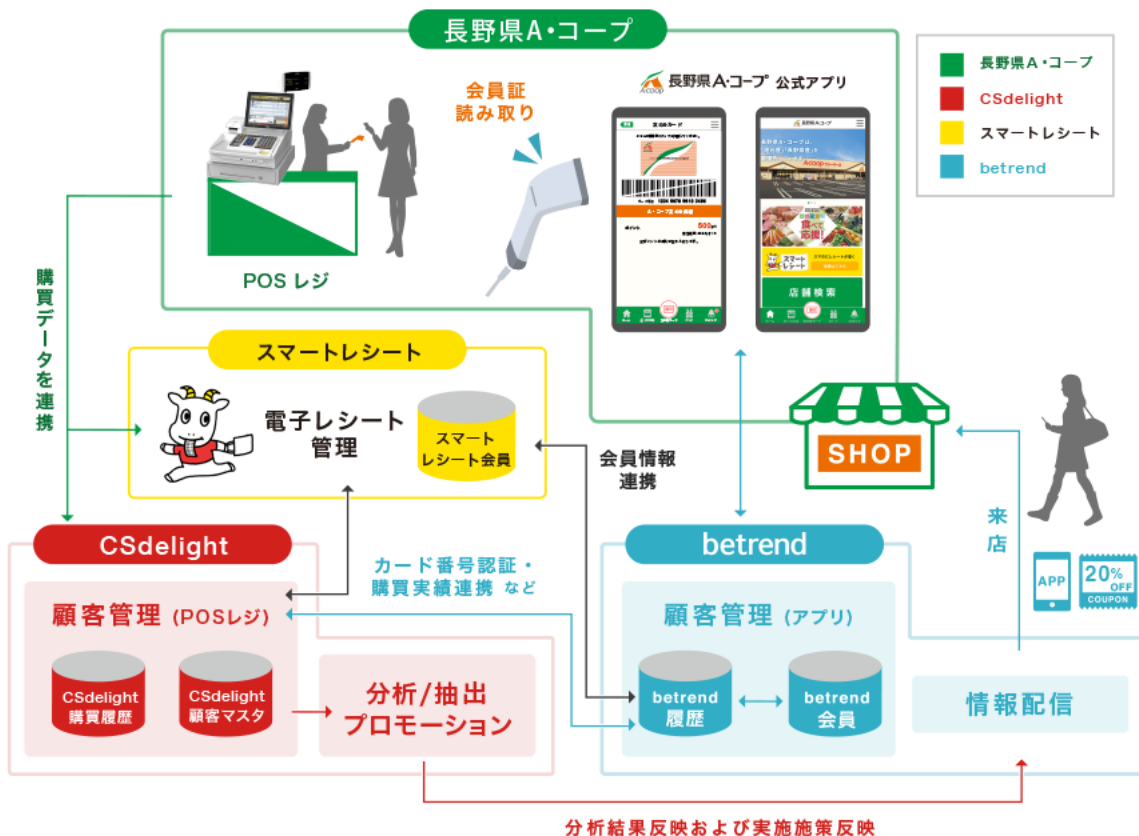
長野県A・コープ

長野県A・コープ
CSdelight
スマートレシート
betrend

会員証
読み取り

長野県A・コープ 公式アプリ

POS レジ

購買データを連携

スマートレシート

電子レシート
管理

スマート
レシート会員

会員情報
連携

SHOP

来店

APP

20% OFF COUPON

CSdelight

カード番号認証・
購買実績連携 など

顧客管理 (POSレジ)

CSdelight
購買履歴

CSdelight
顧客マスタ

分析/抽出
プロモーション

betrend

顧客管理 (アプリ)

betrend
履歴

betrend
会員

情報配信

分析結果反映および実施施策反映